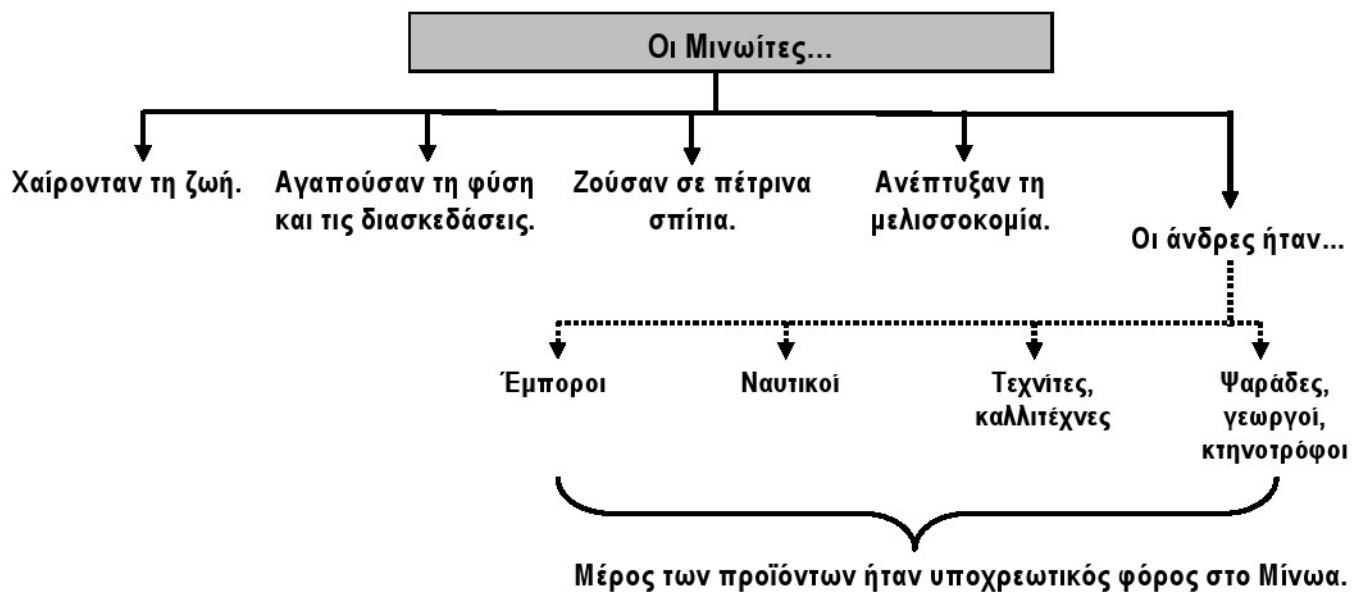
Οι Μινωίτες...

Χαίρονταν τη ζωή.

Αγαπούσαν τη φύση και τις διασκεδάσεις.

Ζούσαν σε πέτρινα σπίτια.

Ανέπτυξαν τη μελισσοκομία.

Οι άνδρες ήταν...

Έμποροι

Ναυτικοί

Τεχνίτες, καλλιτέχνες

Ψαράδες, γεωργοί, κτηνοτρόφοι

Μέρος των προϊόντων ήταν υποχρεωτικός φόρος στο Μίνωα.